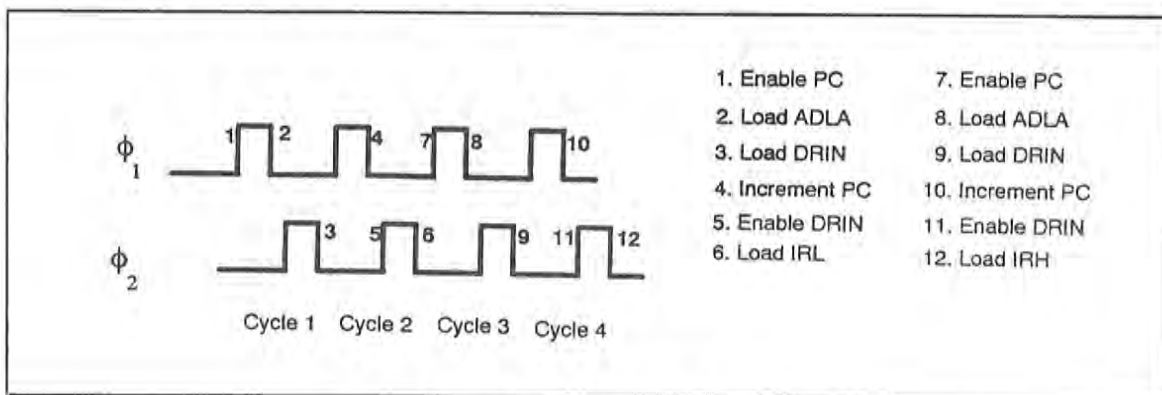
$\phi_1$ 1 2 4 7 8 10

$\phi_2$ 3 5 6 9 11 12

Cycle 1 Cycle 2 Cycle 3 Cycle 4

1. Enable PC
2. Load ADLA
3. Load DRIN
4. Increment PC
5. Enable DRIN
6. Load IRL

7. Enable PC
8. Load ADLA
9. Load DRIN
10. Increment PC
11. Enable DRIN
12. Load IRH